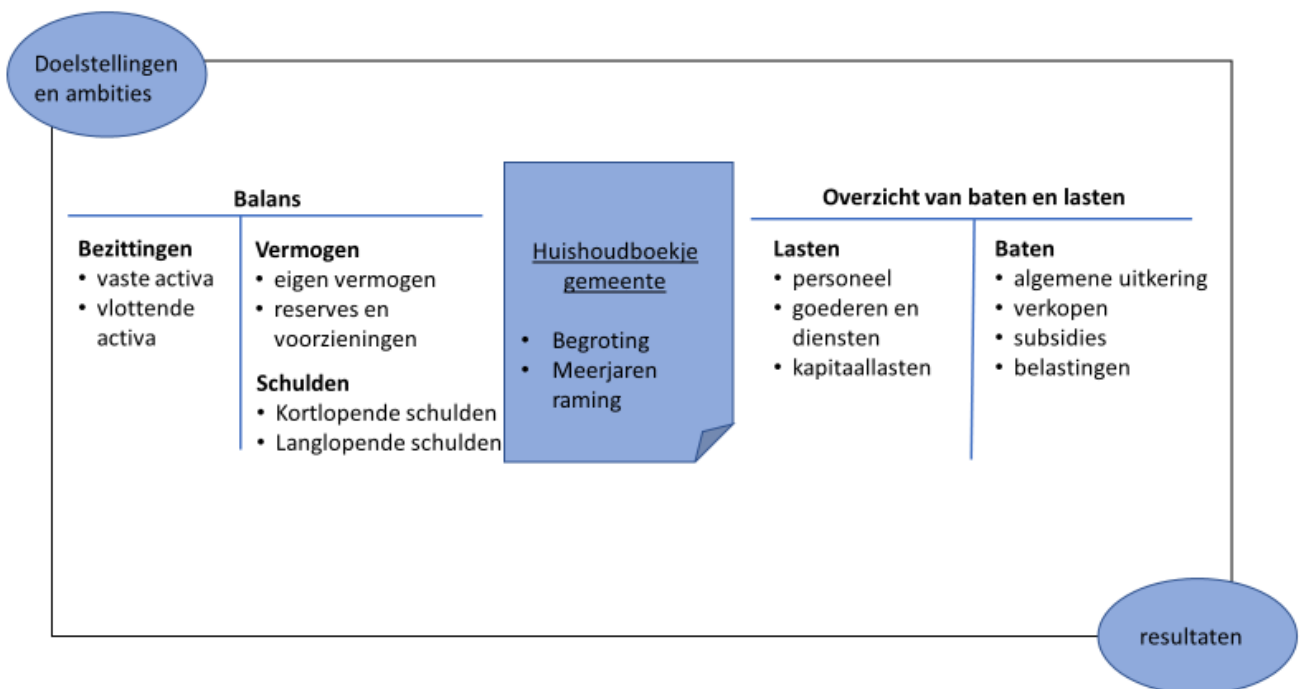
Doelstellingen en ambities

**Balans**

**Bezittingen**
• vaste activa
• vlottende activa

**Vermogen**
• eigen vermogen
• reserves en voorzieningen

**Schulden**
• Kortlopende schulden
• Langlopende schulden

Huishoudboekje gemeente

• Begroting
• Meerjaren raming

**Overzicht van baten en lasten**

**Lasten**
• personeel
• goederen en diensten
• kapitaallasten

**Baten**
• algemene uitkering
• verkopen
• subsidies
• belastingen

resultaten